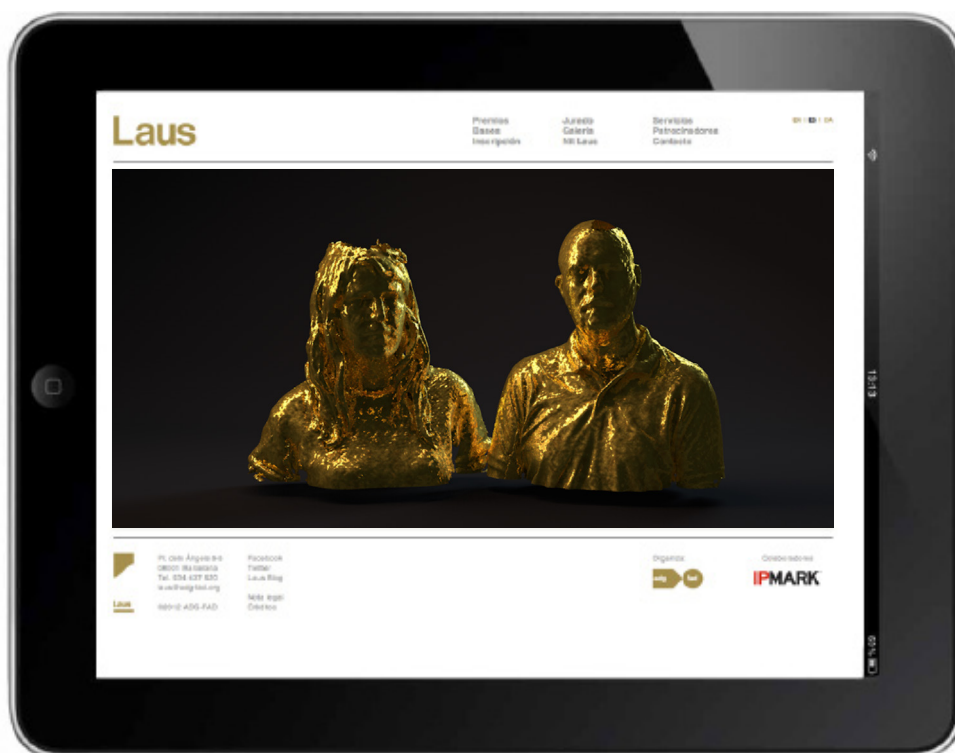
Laus

Premios
Bases
Inscripción

Jurado
Galería
Mi Laus

Servicios
Patrocinadores
Contacto

EN | ES | CA

Pl. dels Àngels 5-6
08001 Barcelona
Tel. 934 437 520
laus@adg-fad.org

Facebook
Twitter
Laus Blog

Nota legal
Créditos

©2012 ADG-FAD

Laus

Organiza

adg fad

Colaboradores

IPMARK

13:13

62%